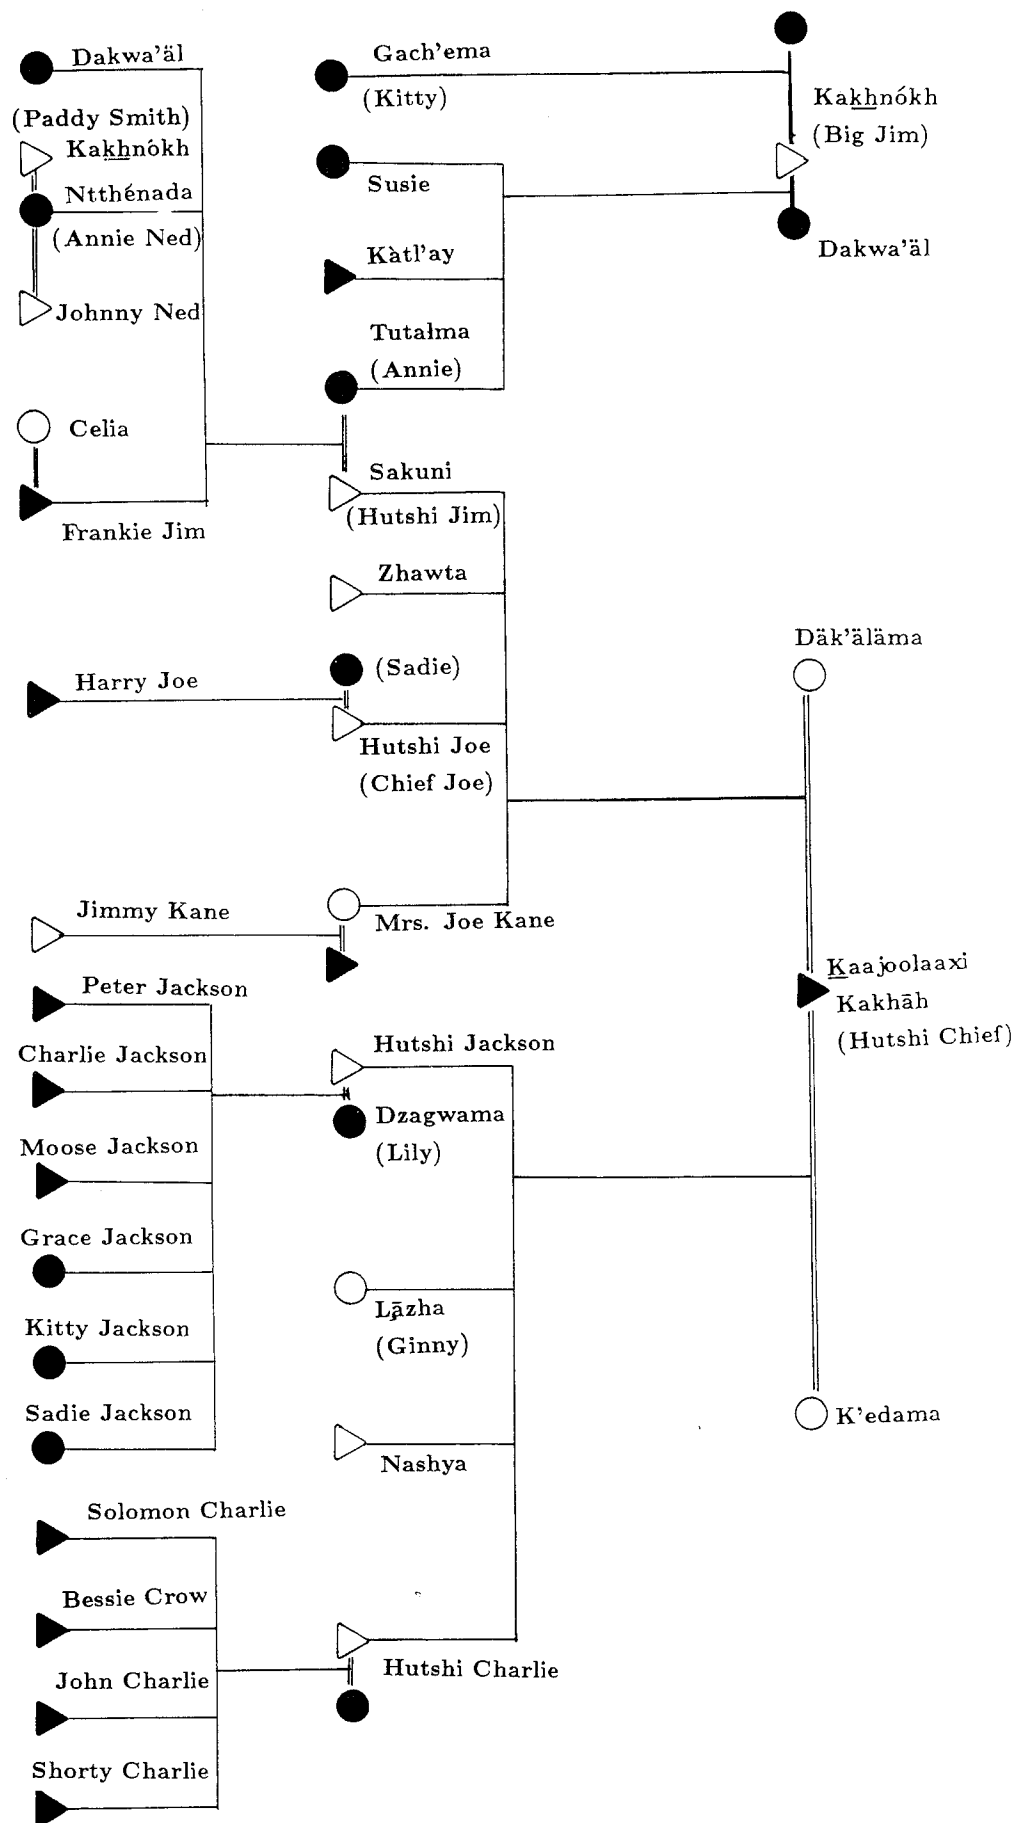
Dakwa'äl
(Paddy Smith)
Kakhnókh
Ntthénada
(Annie Ned)
Johnny Ned
Celia
Frankie Jim

Gach'ema
(Kitty)
Susie
Kàtl'ay
Tutałma
(Annie)
Sakuni
(Hutshi Jim)
Zhawta
(Sadie)
Hutshi Joe
(Chief Joe)
Mrs. Joe Kane

Kakhnókh
(Big Jim)
Dakwa'äl

Harry Joe
Jimmy Kane

Däk'äläma
Kaajoolaaxi
Kakhāh
(Hutshi Chief)
K'edama

Peter Jackson
Charlie Jackson
Moose Jackson
Grace Jackson
Kitty Jackson
Sadie Jackson

Hutshi Jackson
Dzagwama
(Lily)
Lāzha
(Ginny)
Nashya
Hutshi Charlie

Solomon Charlie
Bessie Crow
John Charlie
Shorty Charlie